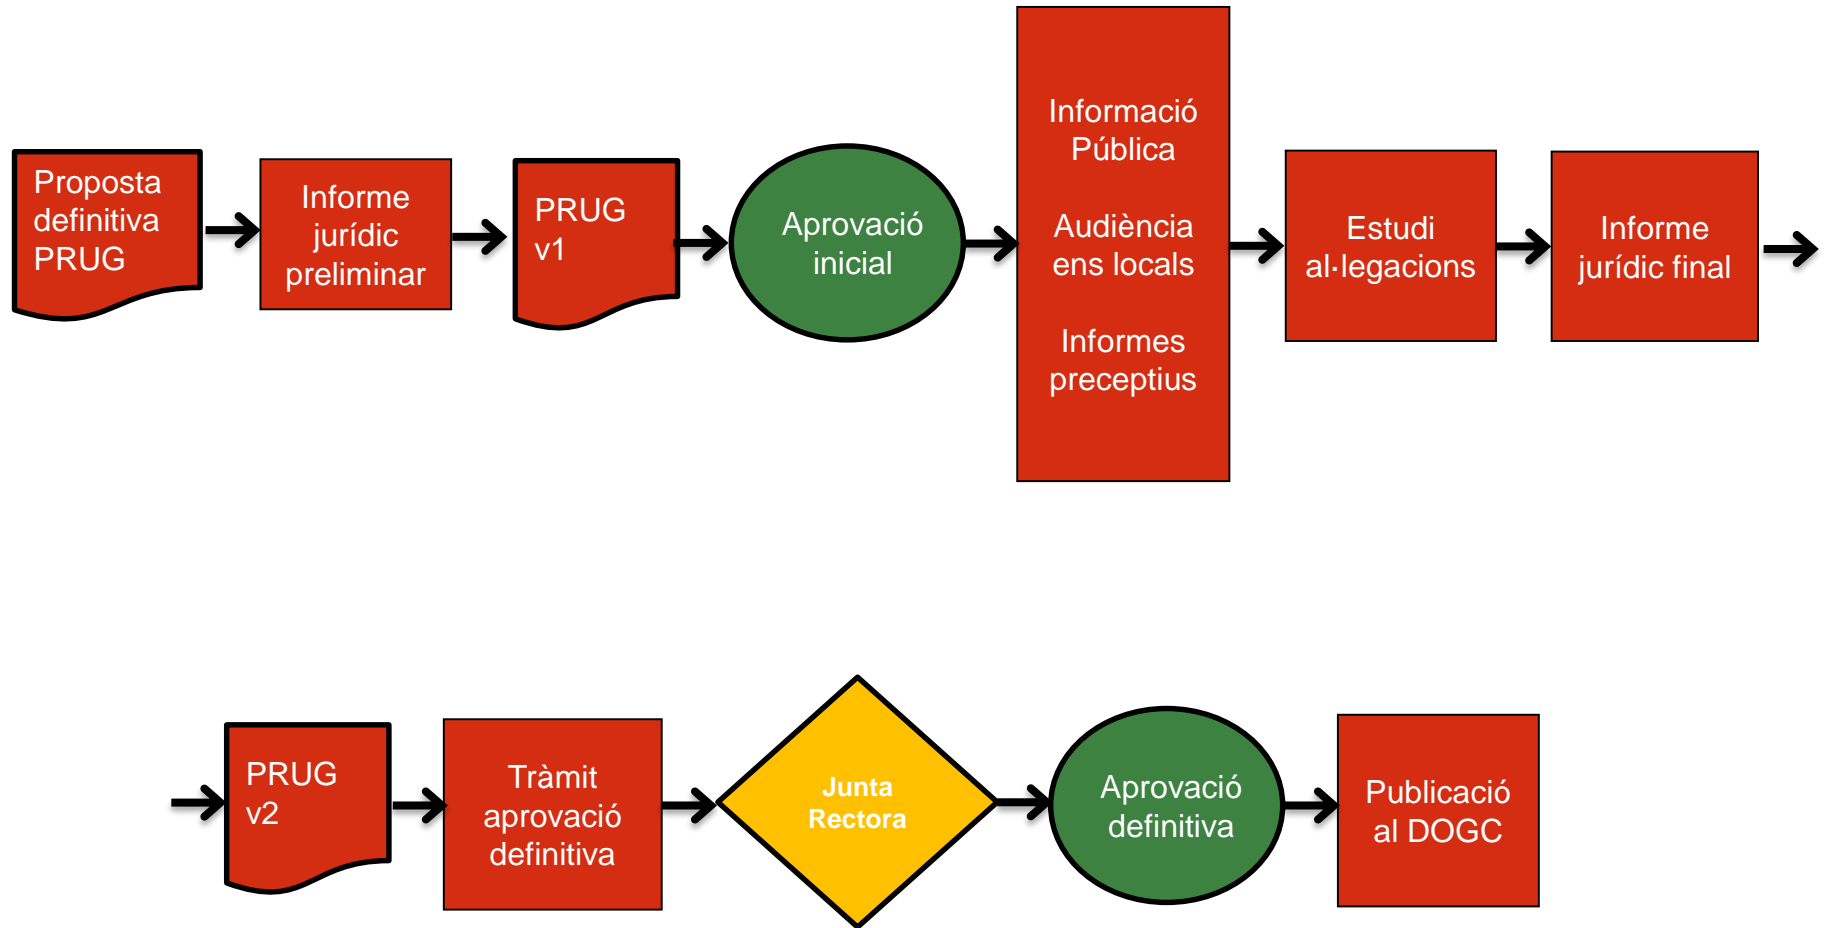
Proposta definitiva PRUG

Informe jurídic preliminar

PRUG v1

Aprovació inicial

Informació Pública

Audiència ens locals

Informes preceptius

Estudi al·legacions

Informe jurídic final

PRUG v2

Tràmit aprovació definitiva

Junta Rectora

Aprovació definitiva

Publicació al DOGC